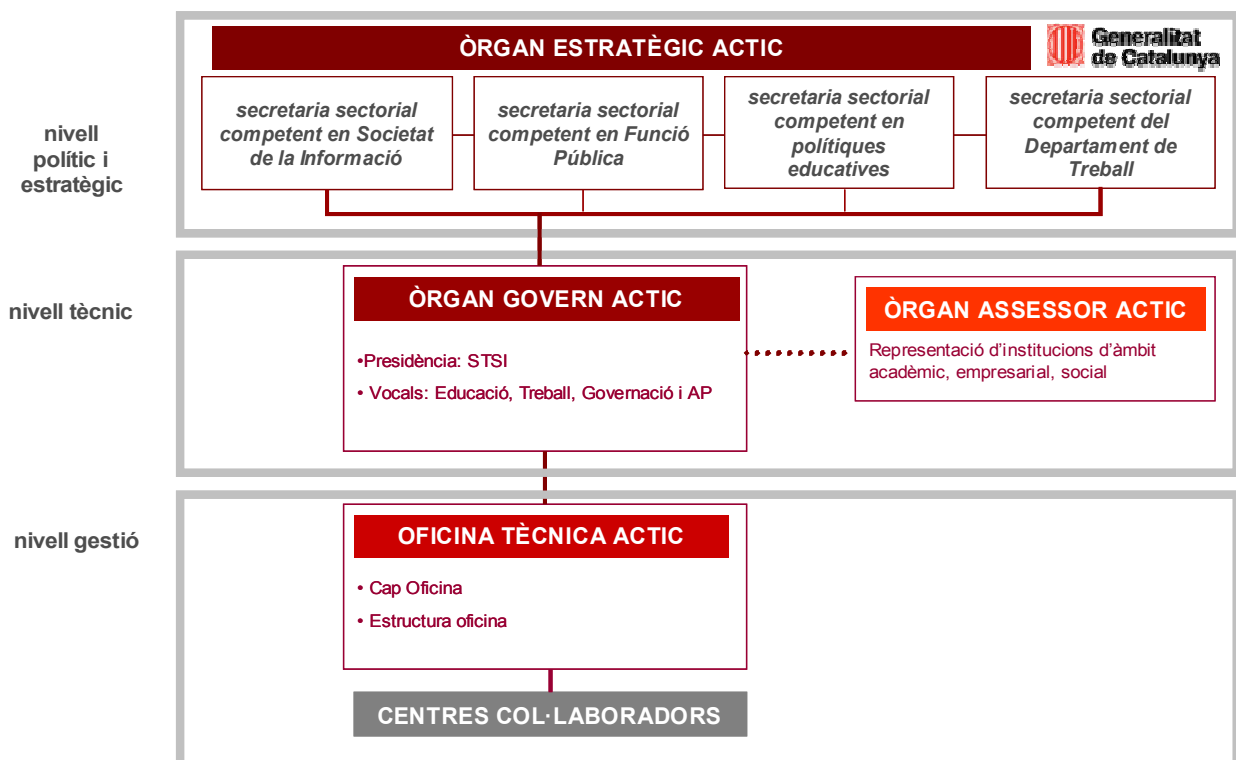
ÒRGAN ESTRATÈGIC ACTIC

Generalitat de Catalunya

nivell polític i estratègic

secretaria sectorial competent en Societat de la Informació

secretaria sectorial competent en Funció Pública

secretaria sectorial competent en polítiques educatives

secretaria sectorial competent del Departament de Treball

nivell tècnic

ÒRGAN GOVERN ACTIC

•Presidència: STSI

• Vocals: Educació, Treball, Governació i AP

ÒRGAN ASSESSOR ACTIC

Representació d'institucions d'àmbit acadèmic, empresarial, social

nivell gestió

OFICINA TÈCNICA ACTIC

• Cap Oficina

• Estructura oficina

CENTRES COL·LABORADORS